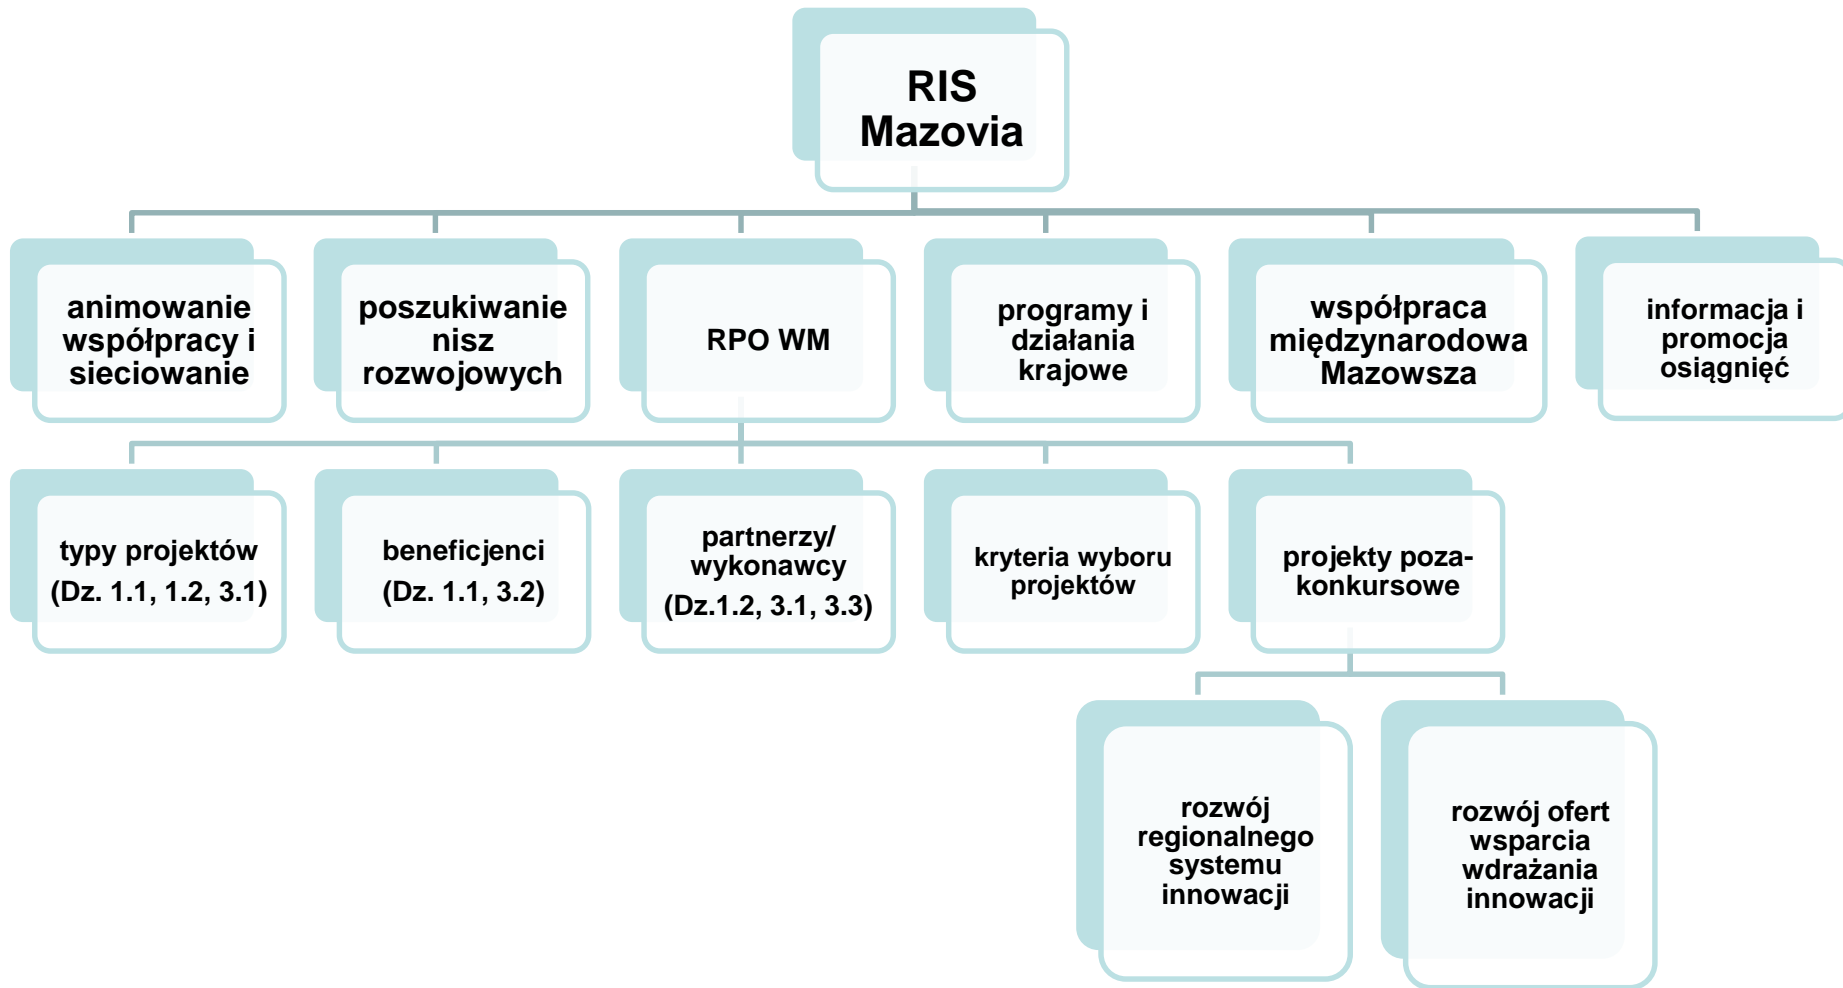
RIS Mazovia

animowanie współpracy i sieciowanie

poszukiwanie nisz rozwojowych

RPO WM

programy i działania krajowe

współpraca międzynarodowa Mazowsza

informacja i promocja osiągnięć

typy projektów (Dz. 1.1, 1.2, 3.1)

beneficjenci (Dz. 1.1, 3.2)

partnerzy/ wykonawcy (Dz.1.2, 3.1, 3.3)

kryteria wyboru projektów

projekty poza-konkursowe

rozwój regionalnego systemu innowacji

rozwój ofert wsparcia wdrażania innowacji